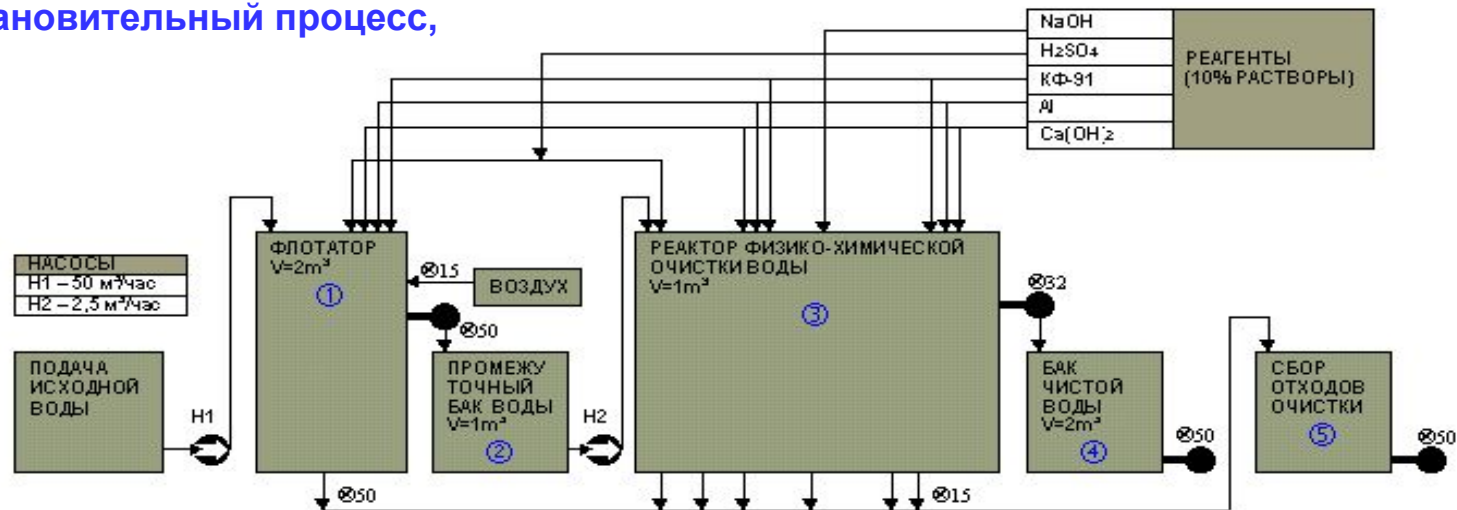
ановительный процесс,

| NaOH | РЕАГЕНТЫ (10% РАСТВОРЫ) |
|---|---|
| $H_2SO_4$ | |
| КФ-91 | |
| Al | |
| $Ca(OH)_2$ | |

| НАСОСЫ |
|---|
| Н1 – 50 м³/час |
| Н2 – 2,5 м³/час |

ПОДАЧА ИСХОДНОЙ ВОДЫ

Н1

ФЛОТАТОР V=2m³ ①

⊗15

ВОЗДУХ

⊗50

ПРОМЕЖУТОЧНЫЙ БАК ВОДЫ V=1m³ ②

Н2

РЕАКТОР ФИЗИКО-ХИМИЧЕСКОЙ ОЧИСТКИ ВОДЫ V=1m³ ③

⊗32

БАК ЧИСТОЙ ВОДЫ V=2m³ ④

⊗50

СБОР ОТХОДОВ ОЧИСТКИ ⑤

⊗50

⊗50

⊗15